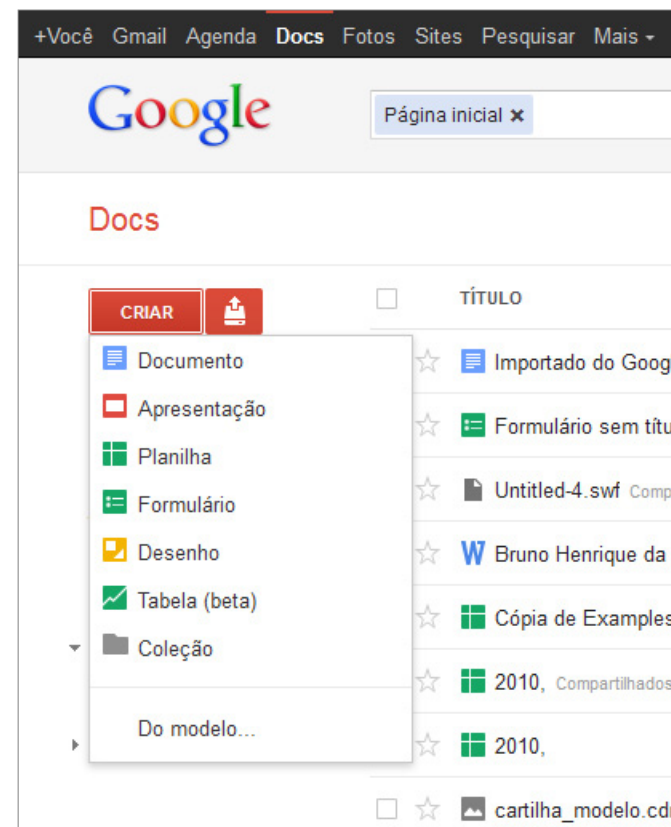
+Você Gmail Agenda Docs Fotos Sites Pesquisar Mais -

Google

Página inicial ×

Docs

CRIAR

TÍTULO

Documento
Apresentação
Planilha
Formulário
Desenho
Tabela (beta)
Coleção

Do modelo...

Importado do Goog
Formulário sem títu
Untitled-4.swf Comp
Bruno Henrique da
Cópia de Examples
2010, Compartilhados
2010,
cartilha_modelo.cd